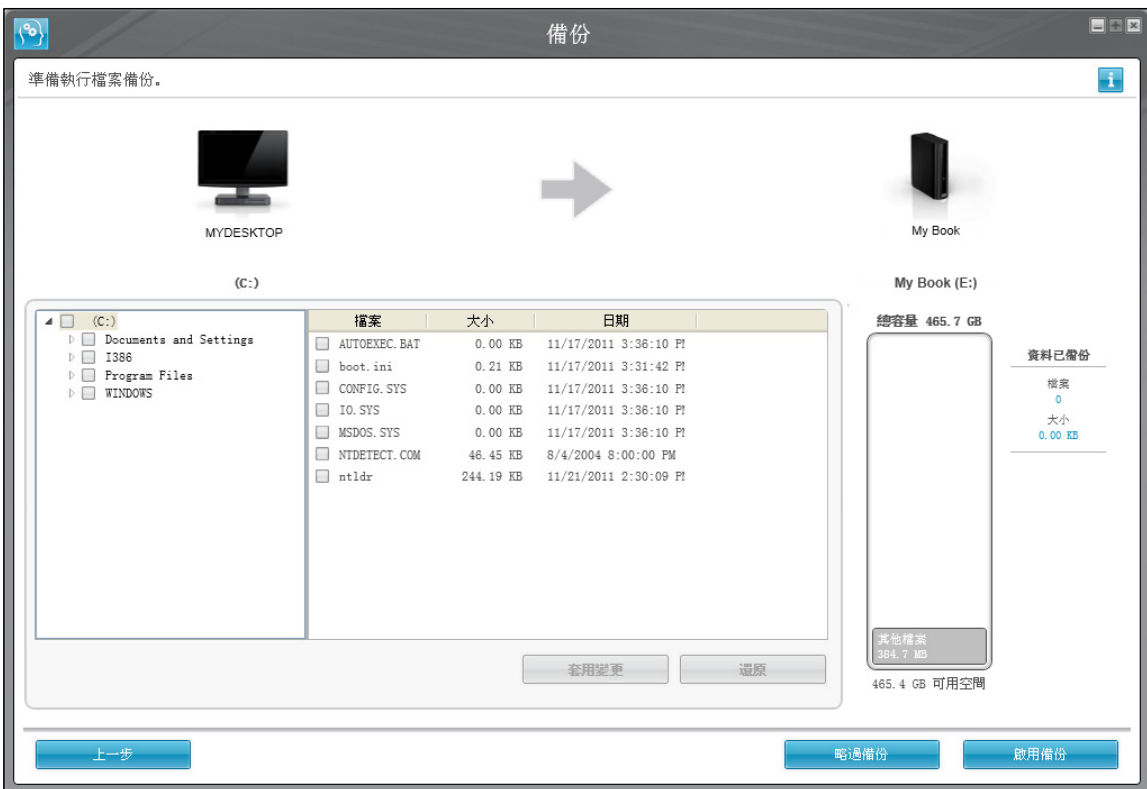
備份

準備執行檔案備份。

MYDESKTOP

My Book

(C:)

My Book (E:)

(C:)
Documents and Settings
I386
Program Files
WINDOWS

| 檔案 | 大小 | 日期 |
|---|---|---|
| AUTOEXEC.BAT | 0.00 KB | 11/17/2011 3:36:10 P! |
| boot.ini | 0.21 KB | 11/17/2011 3:31:42 P! |
| CONFIG.SYS | 0.00 KB | 11/17/2011 3:36:10 P! |
| IO.SYS | 0.00 KB | 11/17/2011 3:36:10 P! |
| MSDOS.SYS | 0.00 KB | 11/17/2011 3:36:10 P! |
| NTDETECT.COM | 46.45 KB | 8/4/2004 8:00:00 PM |
| ntldr | 244.19 KB | 11/21/2011 2:30:09 P! |

套用變更
還原

總容量 465.7 GB

其他檔案
384.7 MB

465.4 GB 可用空間

資料已備份
檔案
0
大小
0.00 KB

上一步
略過備份
啟用備份